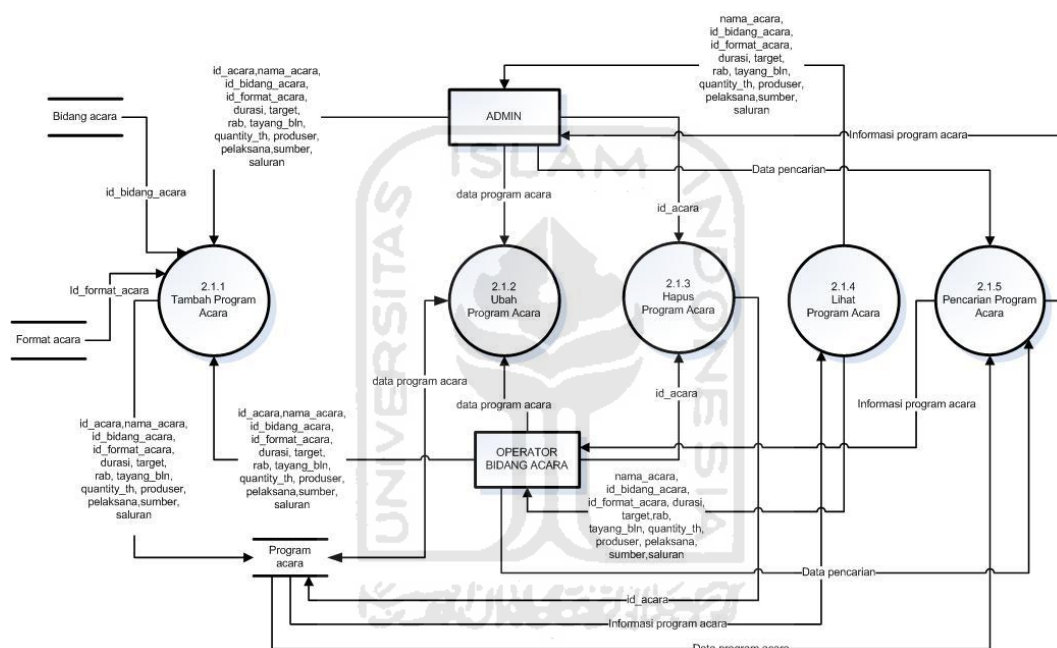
nama_acara, id_bidang_acara, id_format_acara, durasi, target, rab, tayang_bln, quantity_th, produser, pelaksana,sumber, saluran

id_acara,nama_acara, id_bidang_acara, id_format_acara, durasi, target, rab, tayang_bln, quantity_th, produser, pelaksana,sumber, saluran

Bidang acara

ADMIN

Informasi program acara

Data pencarian

id_bidang_acara

data program acara

id_acara

Id_format_acara

2.1.1
Tambah Program Acara

2.1.2
Ubah Program Acara

2.1.3
Hapus Program Acara

2.1.4
Lihat Program Acara

2.1.5
Pencarian Program Acara

Format acara

data program acara

id_acara,nama_acara, id_bidang_acara, id_format_acara, durasi, target, rab, tayang_bln, quantity_th, produser, pelaksana,sumber, saluran

data program acara

id_acara

Informasi program acara

id_acara,nama_acara, id_bidang_acara, id_format_acara, durasi, target, rab, tayang_bln, quantity_th, produser, pelaksana,sumber, saluran

OPERATOR BIDANG ACARA

nama_acara, id_bidang_acara, id_format_acara, durasi, target,rab, tayang_bln, quantity_th, produser, pelaksana, sumber,saluran

Program acara

Data pencarian

id_acara

Informasi program acara

Data program acara